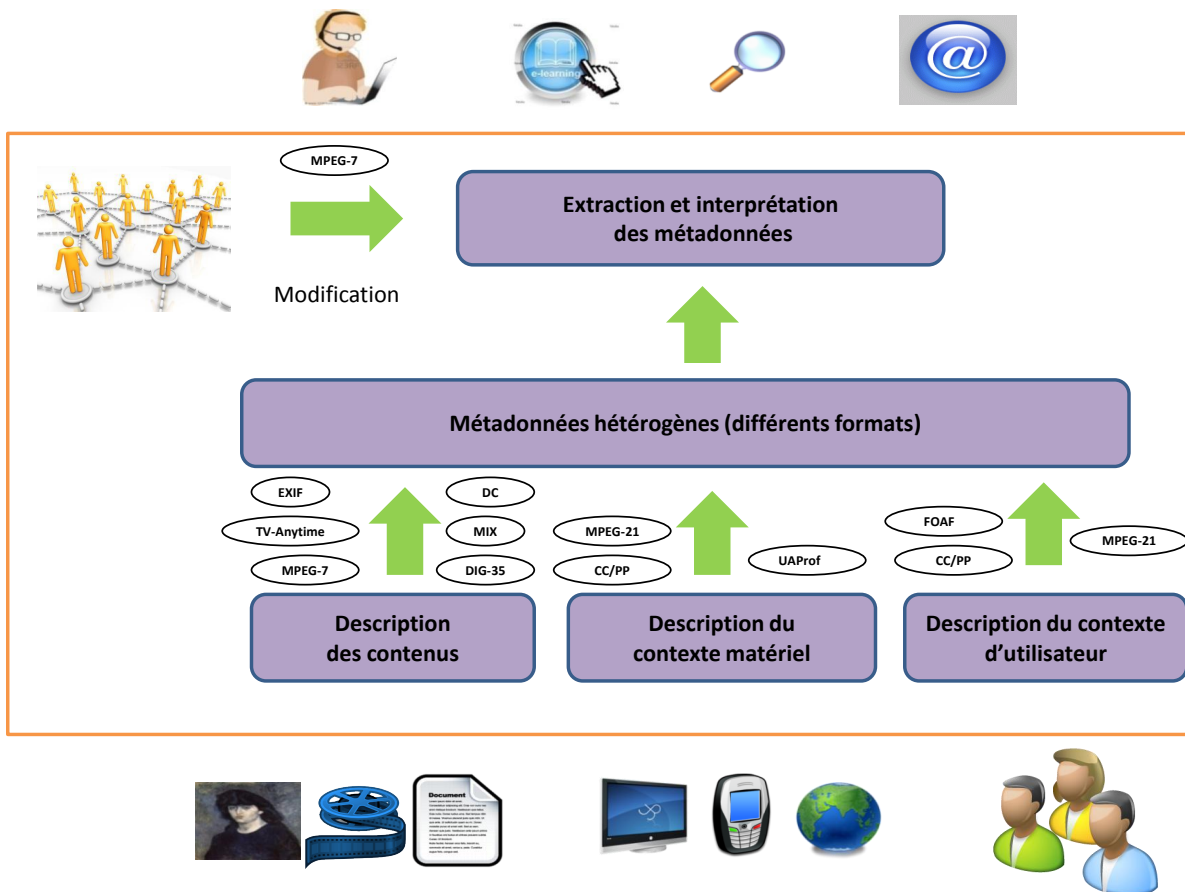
e-learning

MPEG-7

Modification

Extraction et interprétation des métadonnées

Métadonnées hétérogènes (différents formats)

EXIF
TV-Anytime
MPEG-7
DC
MIX
DIG-35

MPEG-21
CC/PP
UAProf

FOAF
CC/PP
MPEG-21

Description des contenus

Description du contexte matériel

Description du contexte d'utilisateur

Document